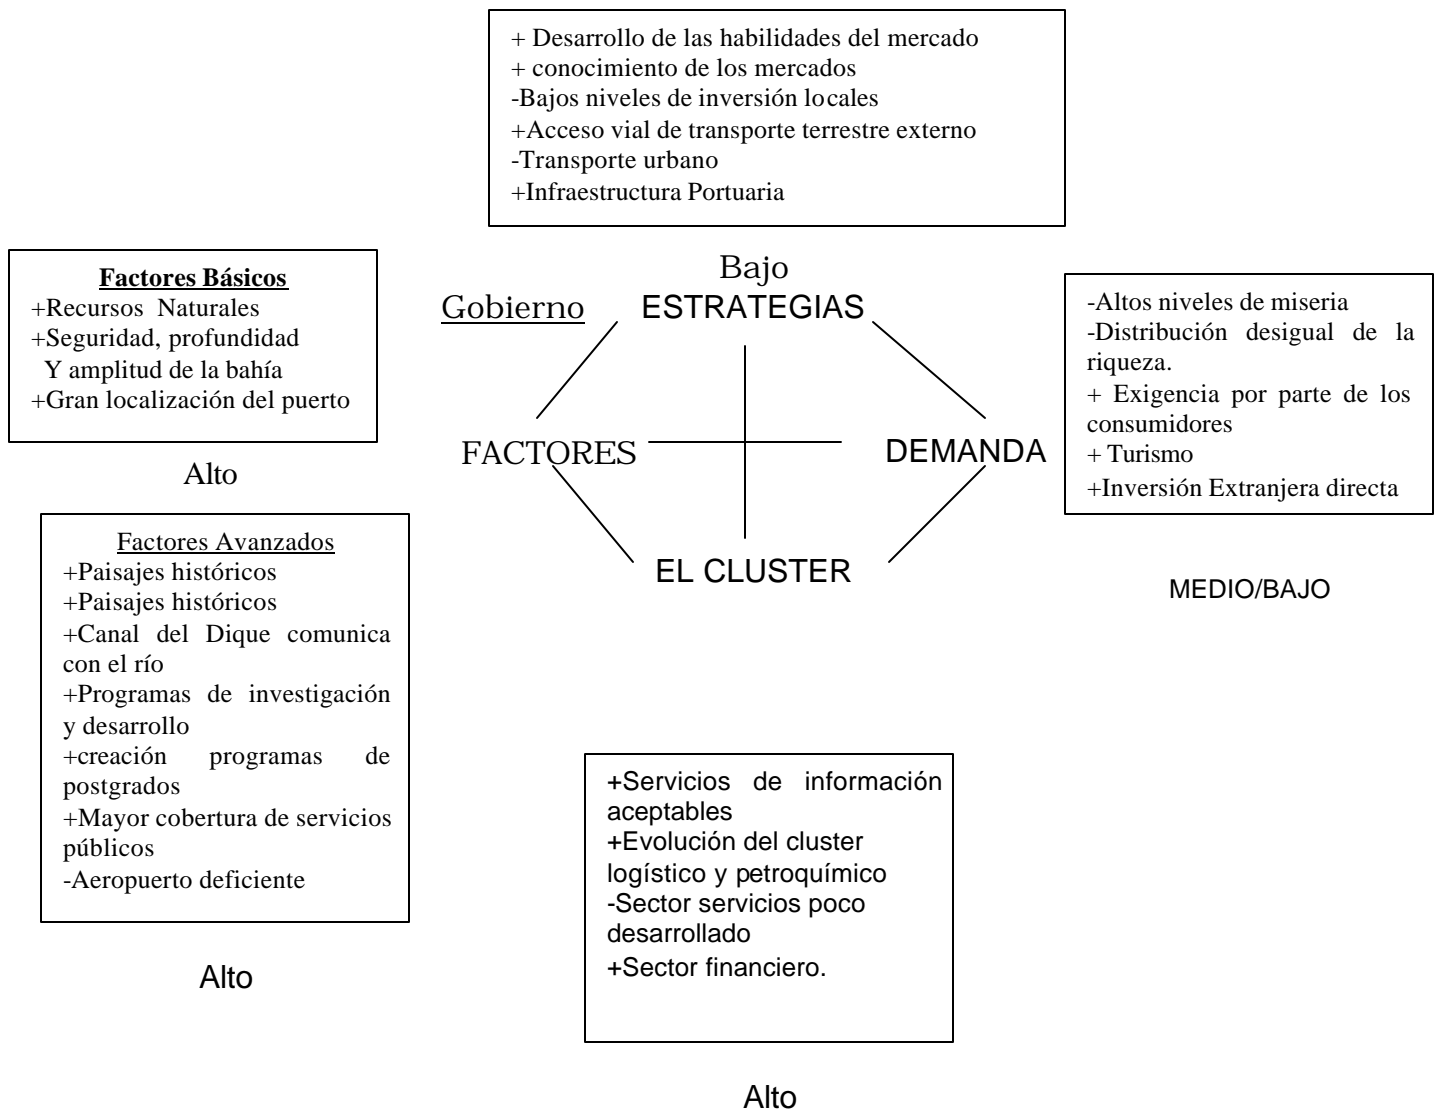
+ Desarrollo de las habilidades del mercado
+ conocimiento de los mercados
-Bajos niveles de inversión locales
+Acceso vial de transporte terrestre externo
-Transporte urbano
+Infraestructura Portuaria

**Factores Básicos**
+Recursos Naturales
+Seguridad, profundidad Y amplitud de la bahía
+Gran localización del puerto

Alto

Bajo

Gobierno

ESTRATEGIAS

FACTORES

DEMANDA

EL CLUSTER

-Altos niveles de miseria
-Distribución desigual de la riqueza.
+ Exigencia por parte de los consumidores
+ Turismo
+Inversión Extranjera directa

MEDIO/BAJO

Factores Avanzados
+Paisajes históricos
+Paisajes históricos
+Canal del Dique comunica con el río
+Programas de investigación y desarrollo
+creación programas de postgrados
+Mayor cobertura de servicios públicos
-Aeropuerto deficiente

Alto

+Servicios de información aceptables
+Evolución del cluster logístico y petroquímico
-Sector servicios poco desarrollado
+Sector financiero.

Alto